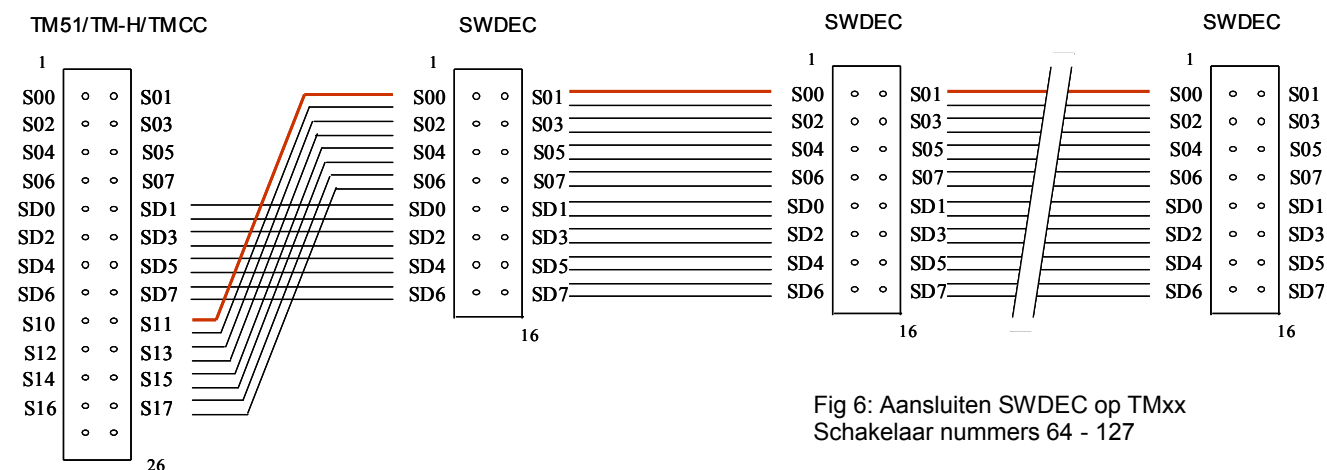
TM51/TM-H/TMCC

1

| S00 | S01 |
|---|---|
| S02 | S03 |
| S04 | S05 |
| S06 | S07 |
| SD0 | SD1 |
| SD2 | SD3 |
| SD4 | SD5 |
| SD6 | SD7 |
| S10 | S11 |
| S12 | S13 |
| S14 | S15 |
| S16 | S17 |

26

SWDEC

1

| S00 | S01 |
|---|---|
| S02 | S03 |
| S04 | S05 |
| S06 | S07 |
| SD0 | SD1 |
| SD2 | SD3 |
| SD4 | SD5 |
| SD6 | SD7 |

16

SWDEC

1

| S00 | S01 |
|---|---|
| S02 | S03 |
| S04 | S05 |
| S06 | S07 |
| SD0 | SD1 |
| SD2 | SD3 |
| SD4 | SD5 |
| SD6 | SD7 |

16

SWDEC

1

| S00 | S01 |
|---|---|
| S02 | S03 |
| S04 | S05 |
| S06 | S07 |
| SD0 | SD1 |
| SD2 | SD3 |
| SD4 | SD5 |
| SD6 | SD7 |

16

Fig 6: Aansluiten SWDEC op TMxx
Schakelaar nummers 64 - 127